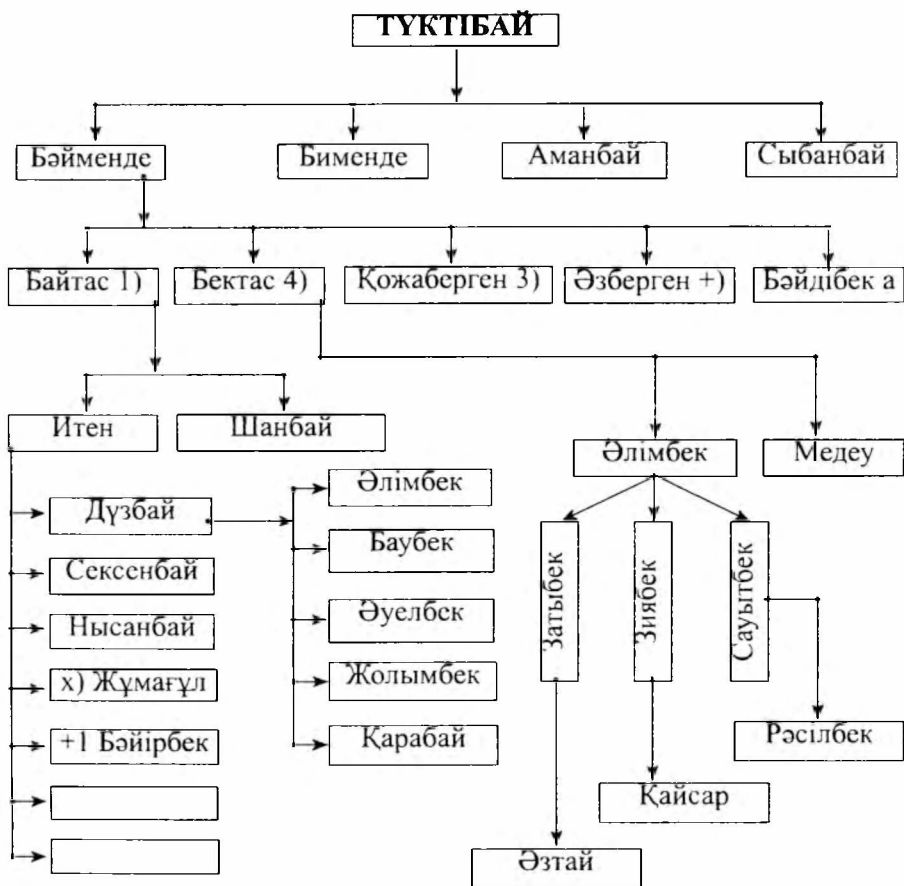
ТҮКТІБАЙ

Бәйменде
Бименде
Аманбай
Сыбанбай

Байтас 1)
Бектас 4)
Қожаберген 3)
Әзберген +)
Бәйдібек а

Итен
Шанбай

Дүзбай
Сексенбай
Нысанбай
х) Жұмағұл
+1 Бәйірбек

Әлімбек
Баубек
Әуелбек
Жолымбек
Қарабай

Әлімбек
Медеу

Затыбек
Зиябек
Сауытбек

Рәсілбек
Қайсар
Әзтай